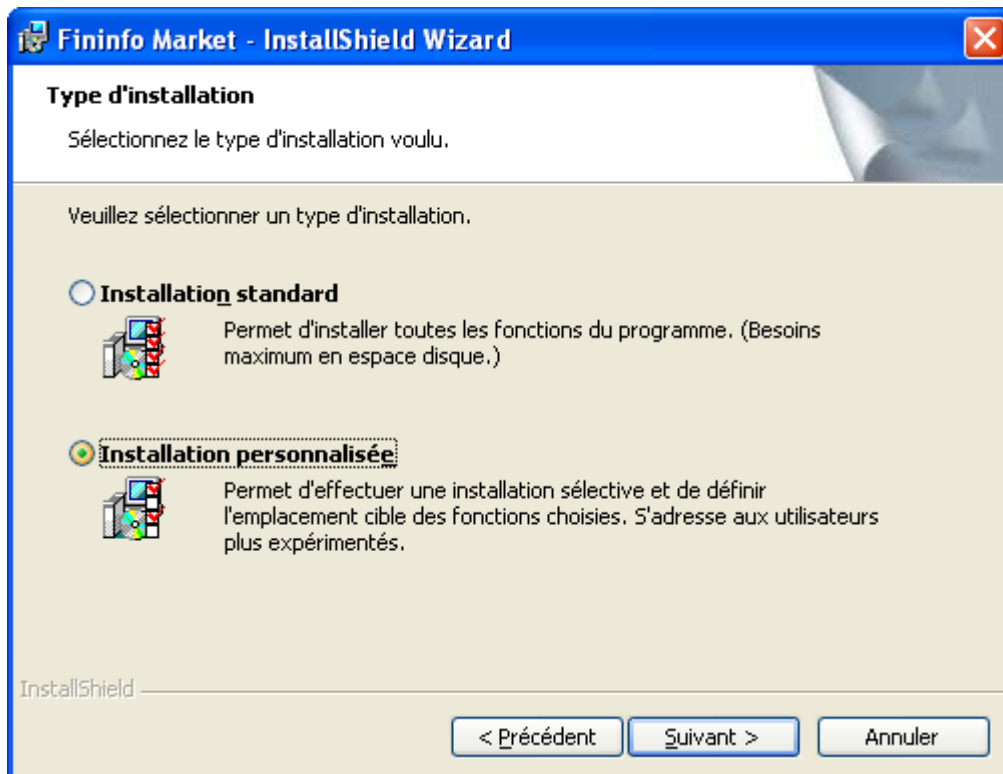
Fininfo Market - InstallShield Wizard

Type d'installation

Sélectionnez le type d'installation voulu.

Veuillez sélectionner un type d'installation.

Installation standard

Permet d'installer toutes les fonctions du programme. (Besoins maximum en espace disque.)

Installation personnalisée

Permet d'effectuer une installation sélective et de définir l'emplacement cible des fonctions choisies. S'adresse aux utilisateurs plus expérimentés.

InstallShield

< Précédent

Suivant >

Annuler